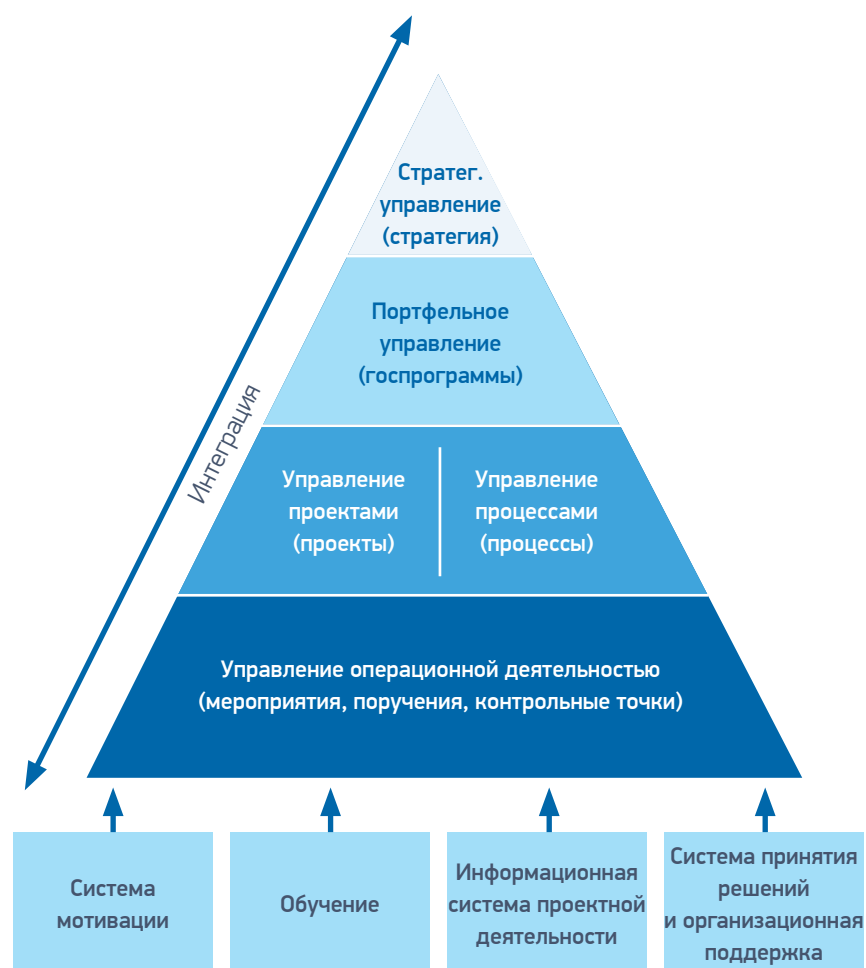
Интеграция

Стратег. управление (стратегия)

Портфельное управление (госпрограммы)

Управление проектами (проекты)

Управление процессами (процессы)

Управление операционной деятельностью (мероприятия, поручения, контрольные точки)

Система мотивации

Обучение

Информационная система проектной деятельности

Система принятия решений и организационная поддержка